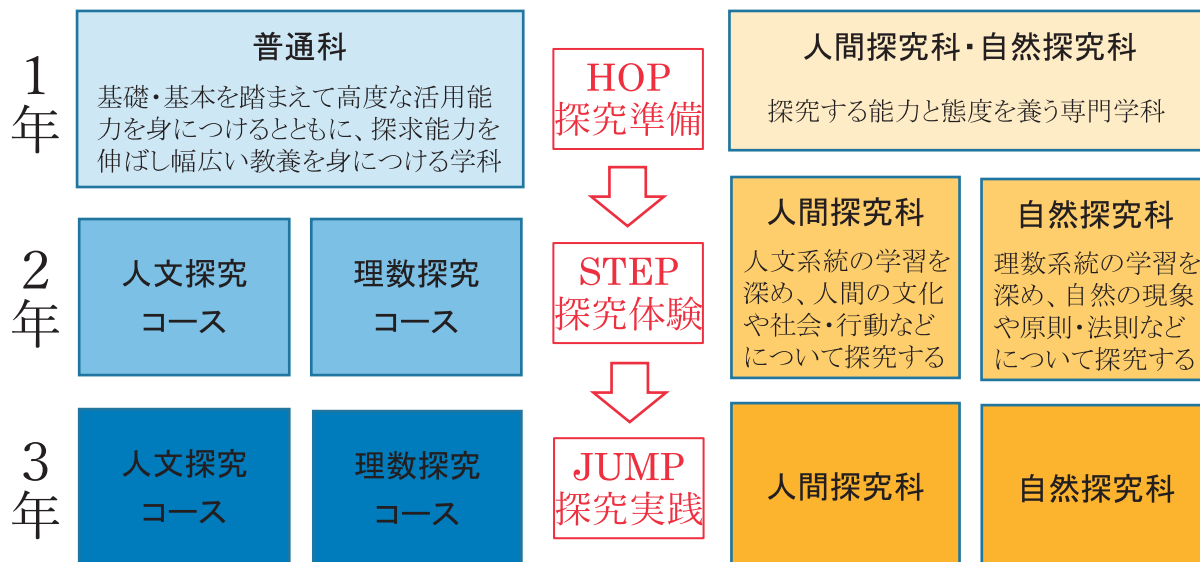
1年

普通科

基礎・基本を踏まえて高度な活用能力を身につけるとともに、探求能力を伸ばし幅広い教養を身につける学科

HOP
探究準備

人間探究科・自然探究科

探究する能力と態度を養う専門学科

2年

人文探究コース

理数探究コース

STEP
探究体験

人間探究科

人文系統の学習を深め、人間の文化や社会・行動などについて探究する

自然探究科

理数系統の学習を深め、自然の現象や原則・法則などについて探究する

3年

人文探究コース

理数探究コース

JUMP
探究実践

人間探究科

自然探究科